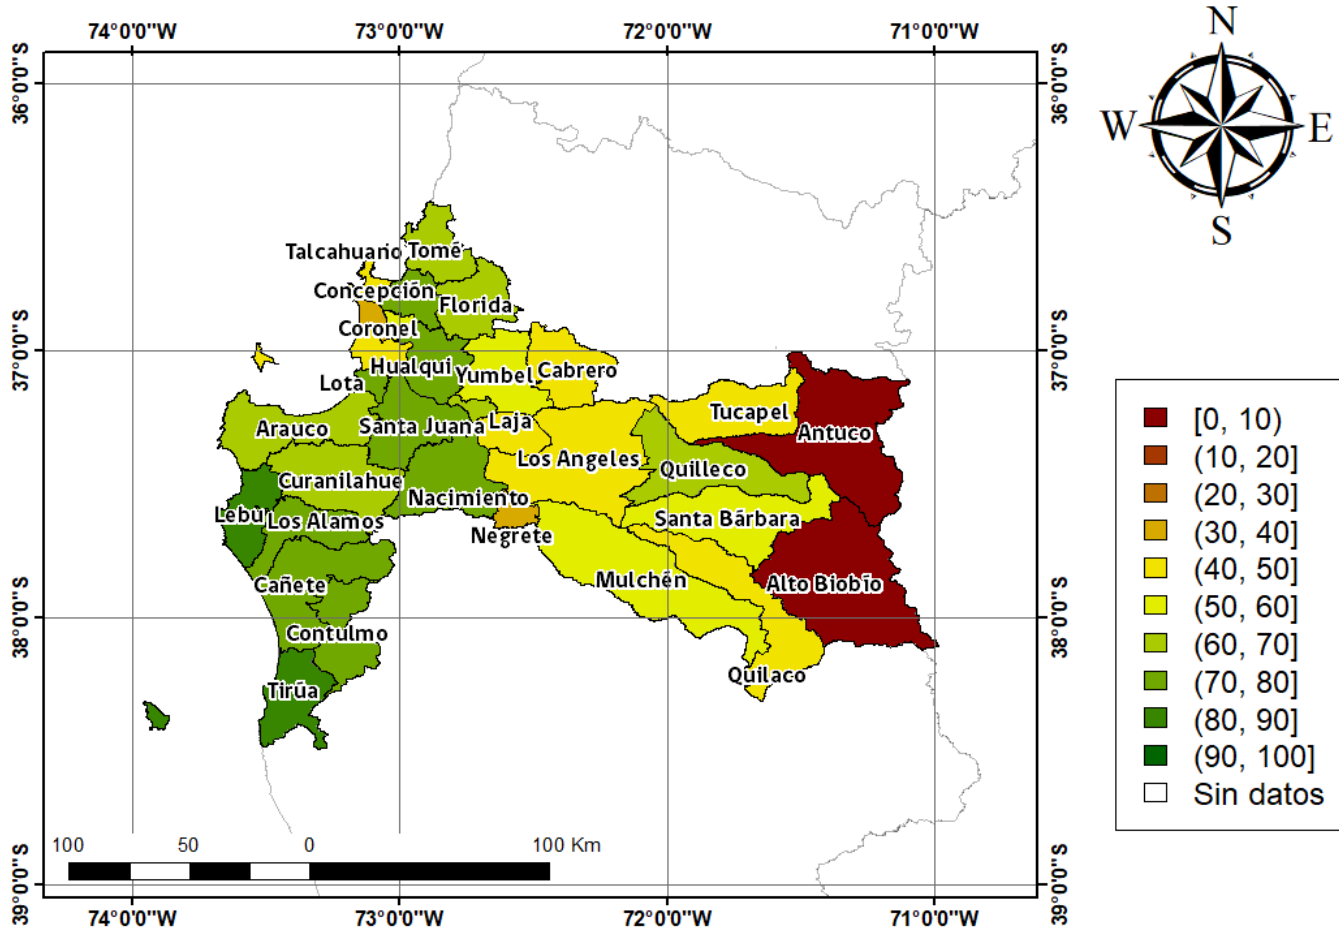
74°0'0"W 73°0'0"W 72°0'0"W 71°0'0"W

36°0'0"S 37°0'0"S 38°0'0"S 39°0'0"S

N
W E
S

Talcahuano Tomé
Concepción
Florida
Coronel
Hualqui
Lota
Yumbel
Cabrero
Tucapel
Antuco
Arauco
Santa Juana
Laja
Los Angeles
Quilleco
Curanilahue
Nacimiento
Lebu
Los Alamos
Negrete
Santa Bárbara
Mulchén
Alto Biobío
Cañete
Contulmo
Quilaco
Tirúa

100 50 0 100 Km

74°0'0"W 73°0'0"W 72°0'0"W 71°0'0"W

36°0'0"S 37°0'0"S 38°0'0"S 39°0'0"S

[0, 10)
(10, 20]
(20, 30]
(30, 40]
(40, 50]
(50, 60]
(60, 70]
(70, 80]
(80, 90]
(90, 100]
Sin datos